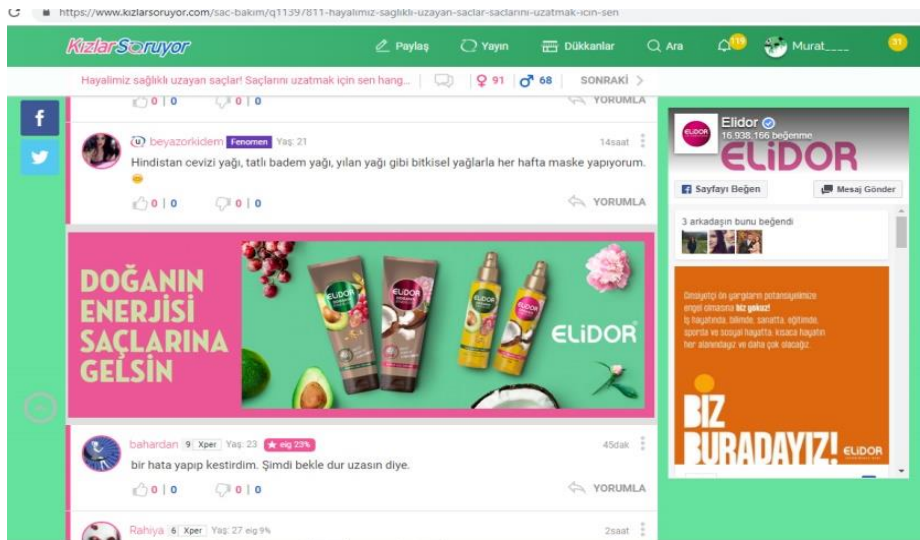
https://www.kizlarsoruyor.com/sac-bakim/q1139/811-hayalimiz-saglikli-uzayan-saclar-saclarini-uzatmak-icin-sen

KizlarSoruyor

Paylaş Yayın Dükkanlar Ara 119 Murat____ 31

Hayalimiz sağlıklı uzayan saçlar! Saçlarını uzatmak için sen hang... 91 68 SONRAKİ >

0 | 0 0 | 0 YORUMLA

f

beyazorkidem Fenomen Yaş: 21 14saat

Hindistan cevizi yağı, tatlı badem yağı, yılan yağı gibi bitkisel yağlarla her hafta maske yapıyorum.

0 | 0 0 | 0 YORUMLA

DOĞANIN ENERJİSİ SAÇLARINA GELSİN

ELiDOR

bahardan 9 Xper Yaş: 23 eig 23% 45dak

bir hata yapıp kestirdim. Şimdi bekle dur uzasın diye.

0 | 0 0 | 0 YORUMLA

Rahiya 6 Xper Yaş: 27 eig 9% 2saat

Elidor
16.938.166 beğenme

ELiDOR

Sayfayı Beğen Mesaj Gönder

3 arkadaşın bunu beğendi

Cinsiyetçi ön yargıların potansiyelimize engel olmasına biz yokuz! İş hayatında, bilimde, sanatta, eğitimde, sporda ve sosyal hayatta; kısaca hayatın her alanındayız ve daha çok olacağız.

BIZ BURADAYIZ! ELiDOR